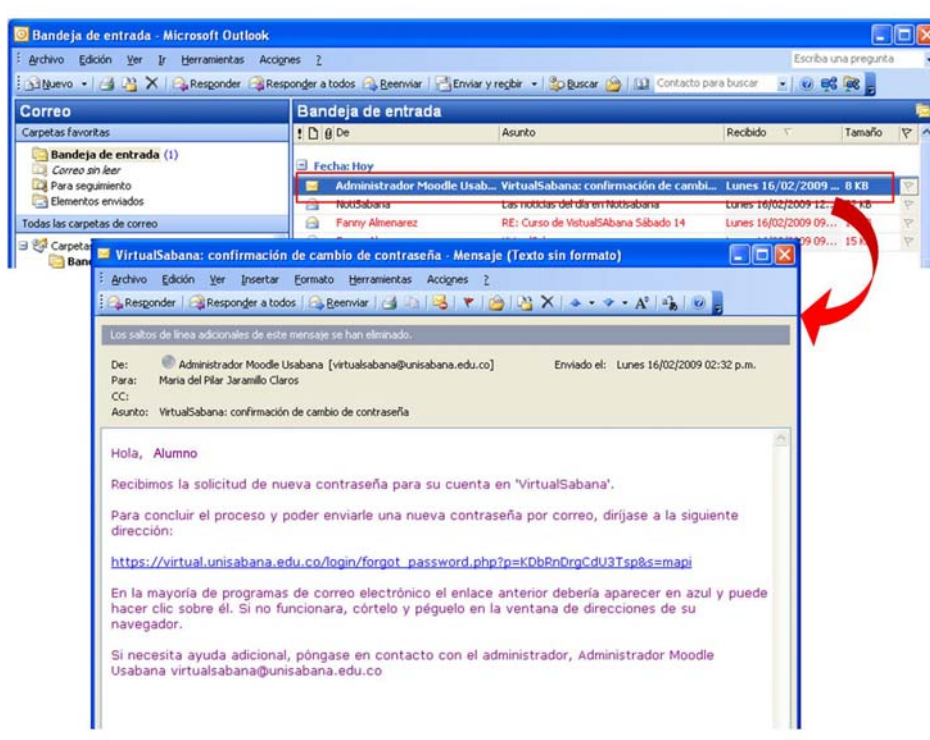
Bandeja de entrada - Microsoft Outlook

Archivo Edición Ver Ir Herramientas Acciones ?

Escriba una pregunta

Nuevo | Responder | Responder a todos | Reenviar | Enviar y recibir | Buscar | Contacto para buscar

Correo

Carpetas favoritas

Bandeja de entrada (1)
Correo sin leer
Para seguimiento
Elementos enviados

Todas las carpetas de correo

Carpetas
Band

Bandeja de entrada

| De | Asunto | Recibido | Tamaño |
|---|---|---|---|
| Fecha: Hoy | | | |
| Administrador Moodle Usab... | VirtualSabana: confirmación de cambi... | Lunes 16/02/2009 ... | 8 KB |
| NotiSabana | Las noticias del día en NotiSabana | Lunes 16/02/2009 12... | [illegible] KB |
| Fanny Almenarez | RE: Curso de VisualSAbana Sábado 14 | Lunes 16/02/2009 09... | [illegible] |
| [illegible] | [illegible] | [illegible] 09... | 15 K |

VirtualSabana: confirmación de cambio de contraseña - Mensaje (Texto sin formato)

Archivo Edición Ver Insertar Formato Herramientas Acciones ?

Responder | Responder a todos | Reenviar

Los saltos de línea adicionales de este mensaje se han eliminado.

De: Administrador Moodle Usabana [virtualsabana@unisabana.edu.co]
Enviado el: Lunes 16/02/2009 02:32 p.m.
Para: Maria del Pilar Jaramillo Claros
CC:
Asunto: VirtualSabana: confirmación de cambio de contraseña

Hola, Alumno

Recibimos la solicitud de nueva contraseña para su cuenta en 'VirtualSabana'.

Para concluir el proceso y poder enviarle una nueva contraseña por correo, diríjase a la siguiente dirección:

https://virtual.unisabana.edu.co/login/forgot_password.php?p=KDbRnDrgCdU3Tsp&s=mapi

En la mayoría de programas de correo electrónico el enlace anterior debería aparecer en azul y puede hacer clic sobre él. Si no funcionara, córtelo y péguelo en la ventana de direcciones de su navegador.

Si necesita ayuda adicional, póngase en contacto con el administrador, Administrador Moodle Usabana virtualsabana@unisabana.edu.co